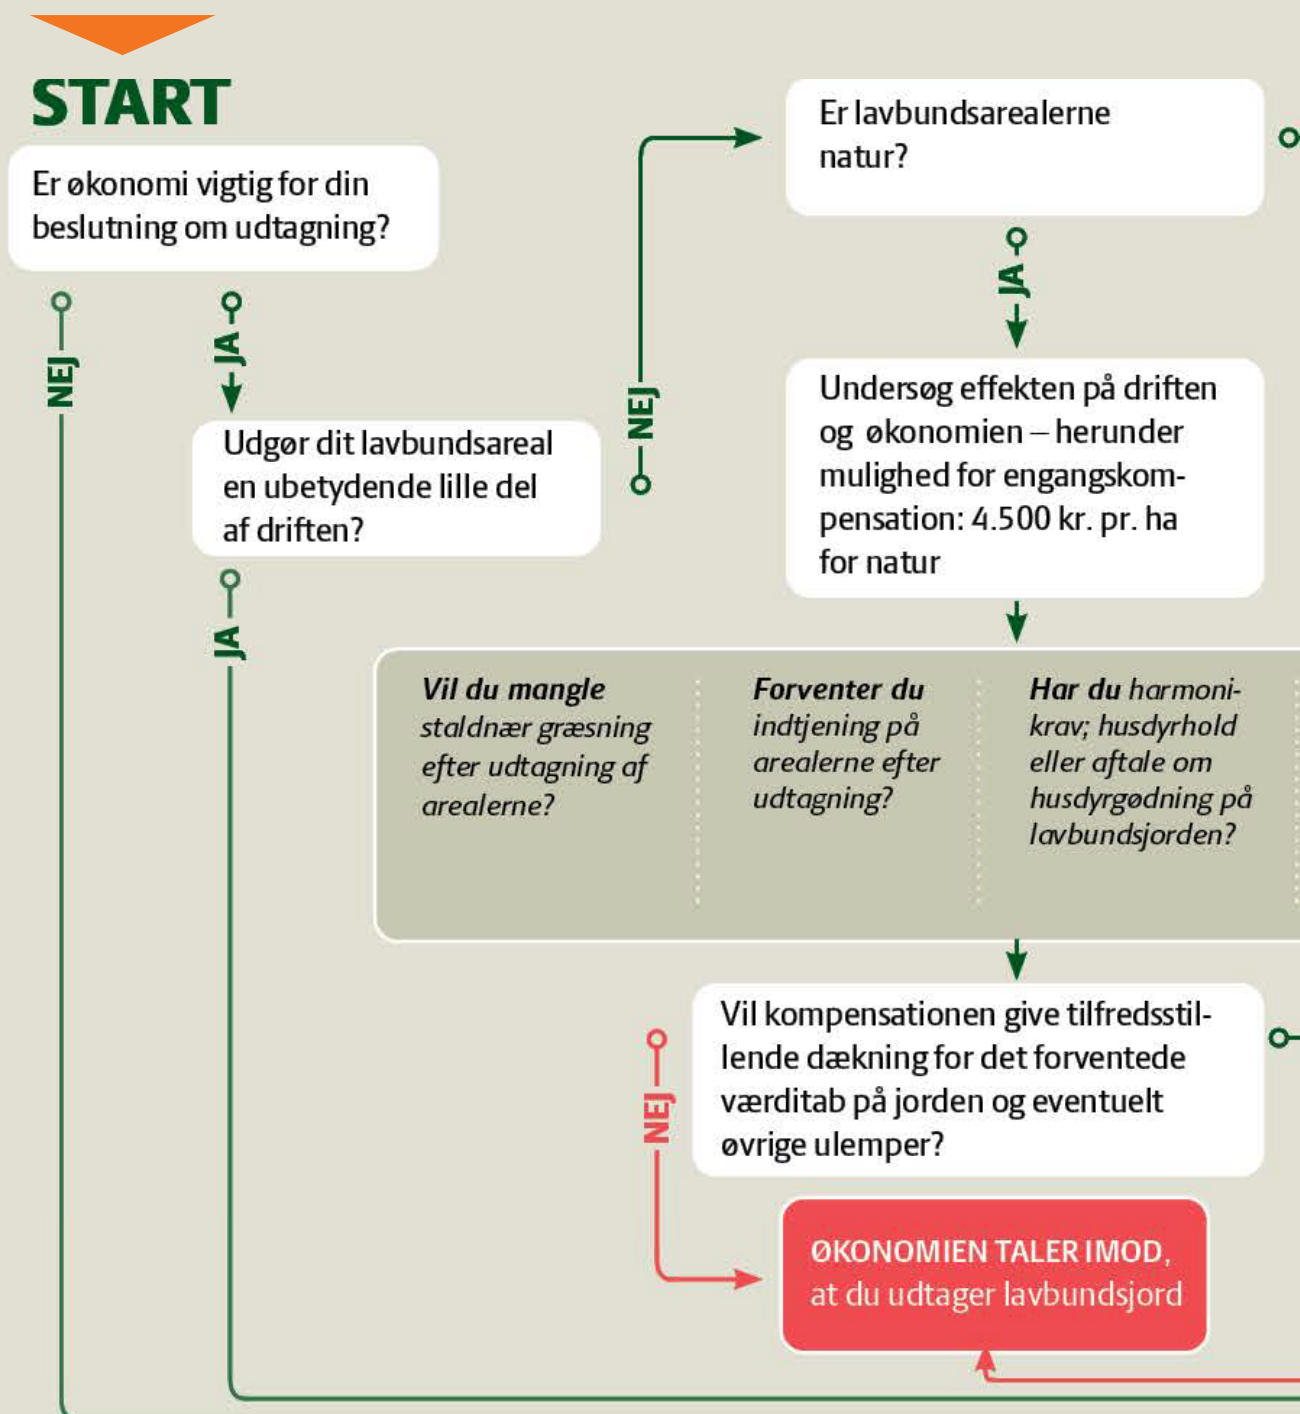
START

Er økonomi vigtig for din beslutning om udtagning?

NEJ

JA

Udgør dit lavbundsareal en ubetydende lille del af driften?

JA

NEJ

Er lavbundsarealerne natur?

JA

Undersøg effekten på driften og økonomien – herunder mulighed for engangskompensation: 4.500 kr. pr. ha for natur

Vil du mangle staldnær græsning efter udtagning af arealerne?

Forventer du indtjening på arealerne efter udtagning?

Har du harmonikrav; husdyrhold eller aftale om husdyrgødning på lavbundsjorden?

Vil kompensationen give tilfredsstillende dækning for det forventede værditab på jorden og eventuelt øvrige ulemper?

NEJ

ØKONOMIEN TALER IMOD, at du udtager lavbundsjord